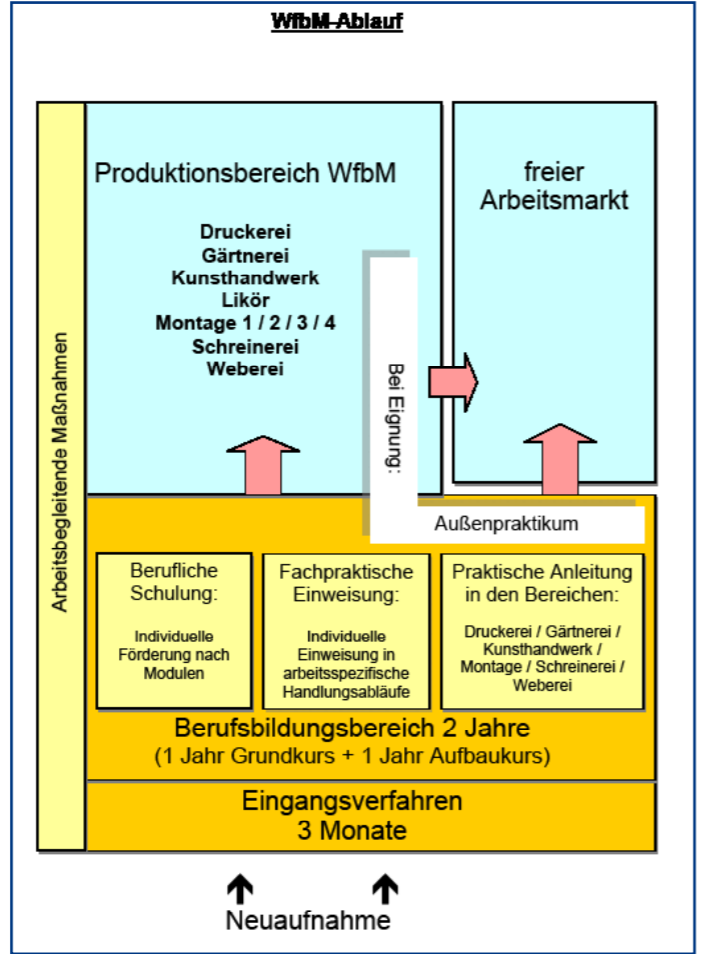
WfbM-Ablauf

Arbeitsbegleitende Maßnahmen

Produktionsbereich WfbM

Druckerei
Gärtnerei
Kunsthandwerk
Likör
Montage 1 / 2 / 3 / 4
Schreinerei
Weberei

Bei Eignung:

freier Arbeitsmarkt

Außenpraktikum

Berufliche Schulung:

Individuelle Förderung nach Modulen

Fachpraktische Einweisung:

Individuelle Einweisung in arbeitsspezifische Handlungsabläufe

Praktische Anleitung in den Bereichen:

Druckerei / Gärtnerei / Kunsthandwerk / Montage / Schreinerei / Weberei

Berufsbildungsbereich 2 Jahre
(1 Jahr Grundkurs + 1 Jahr Aufbaukurs)

Eingangsverfahren
3 Monate

Neuaufnahme